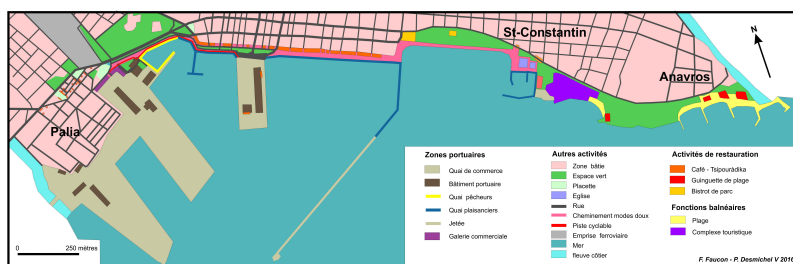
St-Constantin

Anavros

Palia

N

Zones portuaires
Quai de commerce
Bâtiment portuaire
Quai pêcheurs
Quai plaisanciers
Jetée
Galerie commerciale

Autres activités
Zone bâtie
Espace vert
Placette
Eglise
Rue
Cheminement modes doux
Piste cyclable
Emprise ferroviaire
Mer
fleuve côtier

Activités de restauration
Café - Tsipouradika
Guinguette de plage
Bistrot de parc

Fonctions balnéaires
Plage
Complexe touristique

0 250 mètres

F. Faucon - P. Desmichel V 2010